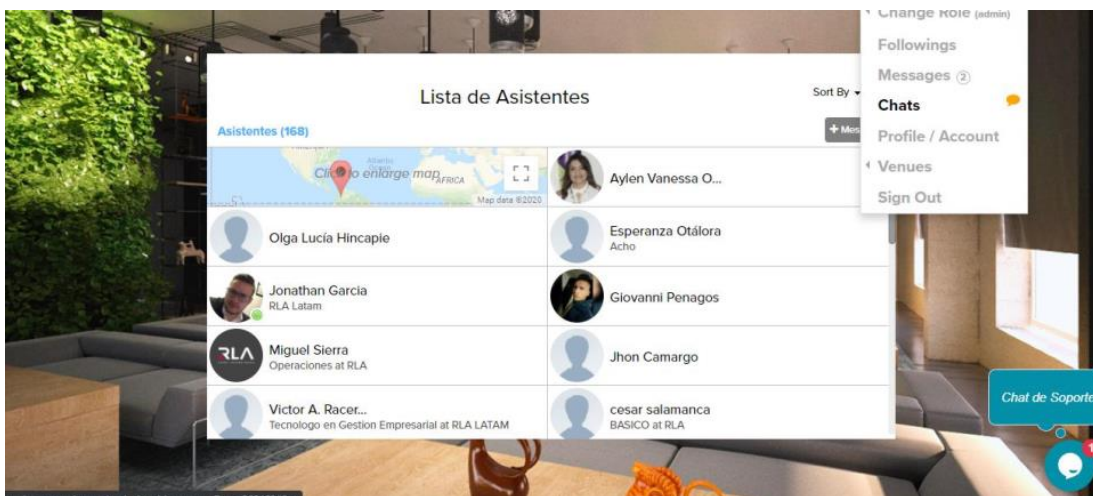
Change Role (admin)
Followings
Messages 2
Chats
Profile / Account
Venues
Sign Out

Lista de Asistentes
Sort By
Asistentes (168)
+ Mes

Click to enlarge map AFRICA
Map data ©2020

Aylen Vanessa O...

Olga Lucía Hincapie

Esperanza Otálora
Acho

Jonathan Garcia
RLA Latam

Giovanni Penagos

RLA
Miguel Sierra
Operaciones at RLA

Jhon Camargo

Victor A. Racer...
Tecnologo en Gestion Empresarial at RLA LATAM

cesar salamanca
BASICO at RLA

Chat de Soporte
1